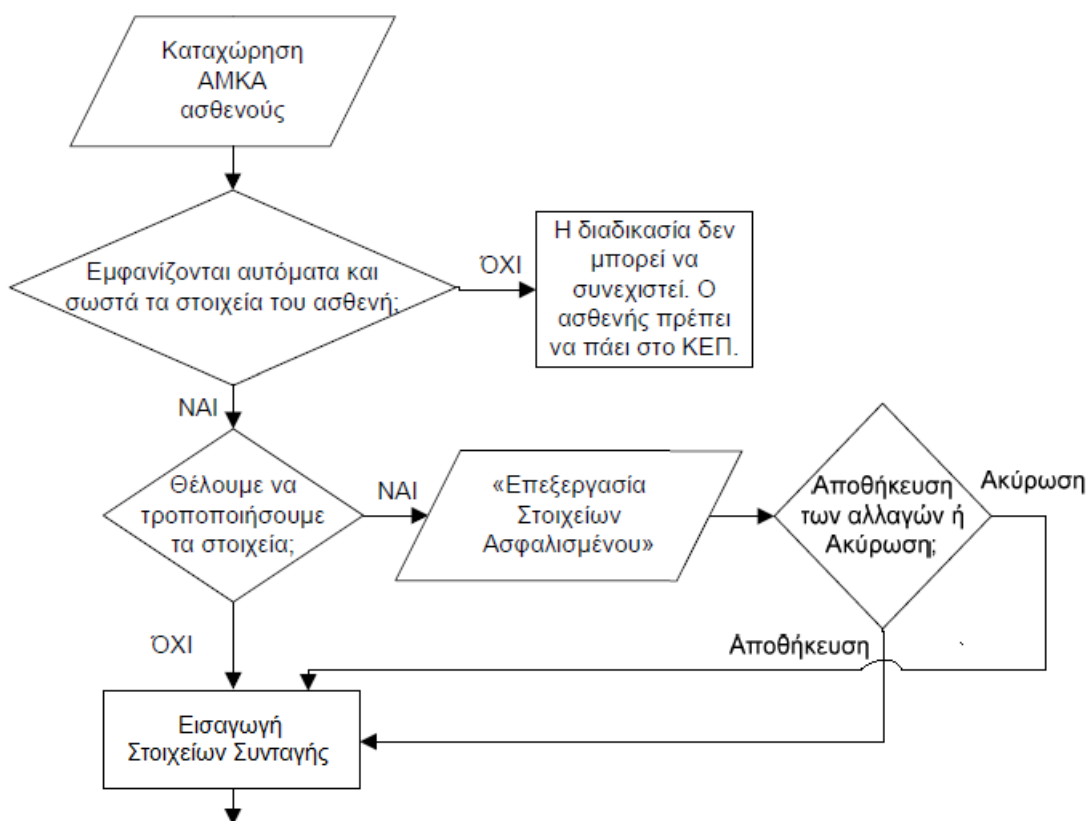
Καταχώρηση ΑΜΚΑ ασθενούς

Εμφανίζονται αυτόματα και σωστά τα στοιχεία του ασθενή;

ΌΧΙ

Η διαδικασία δεν μπορεί να συνεχιστεί. Ο ασθενής πρέπει να πάει στο ΚΕΠ.

ΝΑΙ

Θέλουμε να τροποποιήσουμε τα στοιχεία;

ΝΑΙ

«Επεξεργασία Στοιχείων Ασφαλισμένου»

Αποθήκευση των αλλαγών ή Ακύρωση;

Ακύρωση

ΌΧΙ

Αποθήκευση

Εισαγωγή Στοιχείων Συνταγής